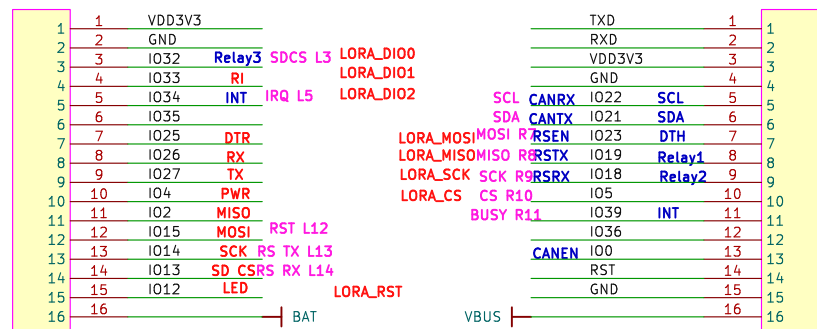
1 1 VDD3V3
2 2 GND
3 3 IO32 Relay3 SDCS L3 LORA_DIO0
4 4 IO33 RI LORA_DIO1
5 5 IO34 INT IRQ L5 LORA_DIO2
6 6 IO35
7 7 IO25 DTR
8 8 IO26 RX
9 9 IO27 TX
10 10 IO4 PWR
11 11 IO2 MISO
12 12 IO15 MOSI RST L12
13 13 IO14 SCK RS TX L13
14 14 IO13 SD CS RS RX L14
15 15 IO12 LED
16 16 BAT
LORA_RST

TXD 1 1
RXD 2 2
VDD3V3 3 3
GND 4 4
SCL CANRX IO22 SCL 5 5
SDA CANTX IO21 SDA 6 6
LORA_MOSI MOSI R7 RSEN IO23 DTH 7 7
LORA_MISO MISO R8 RSTX IO19 Relay1 8 8
LORA_SCK SCK R9 RSRX IO18 Relay2 9 9
LORA_CS CS R10 IO5 10 10
BUSY R11 IO39 INT 11 11
IO36 12 12
CANEN IO0 13 13
RST 14 14
GND 15 15
VBUS 16 16